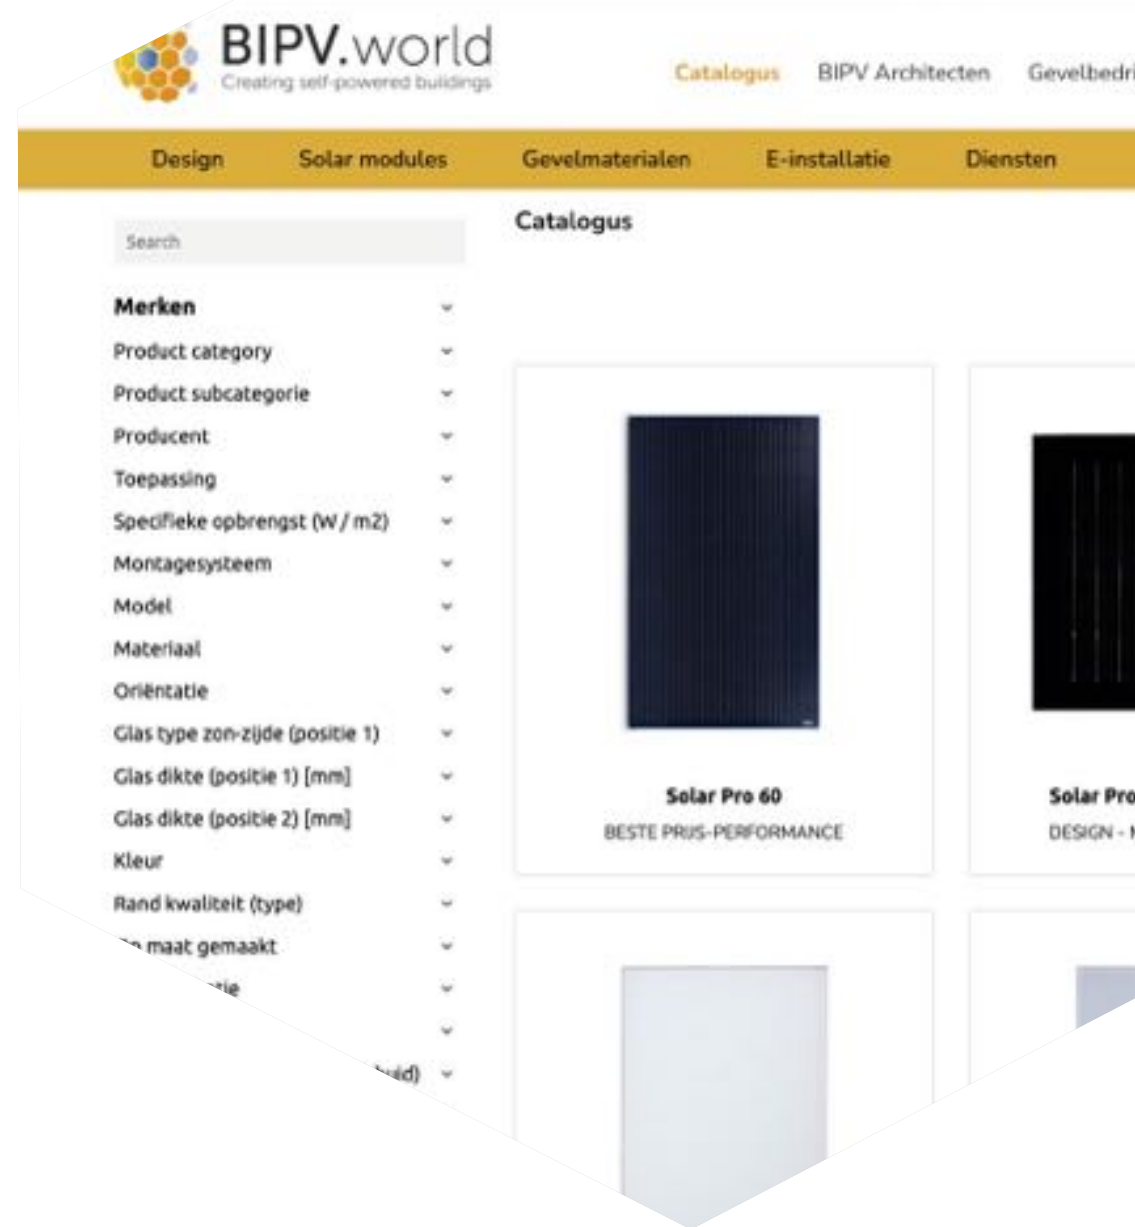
BIPV.world
Creating self-powered buildings

Catalogus BIPV Architecten Gevelbedri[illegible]

Design Solar modules Gevelmaterialen E-installatie Diensten

Search

Merken
Product category
Product subcategorie
Producent
Toepassing
Specifieke opbrengst (W / m2)
Montagesysteem
Model
Materiaal
Oriëntatie
Glas type zon-zijde (positie 1)
Glas dikte (positie 1) [mm]
Glas dikte (positie 2) [mm]
Kleur
Rand kwaliteit (type)
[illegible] maat gemaakt
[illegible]tie
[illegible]
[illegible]uid)

Catalogus

Solar Pro 60
BESTE PRIJS-PERFORMANCE

Solar Pro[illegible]
DESIGN - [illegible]